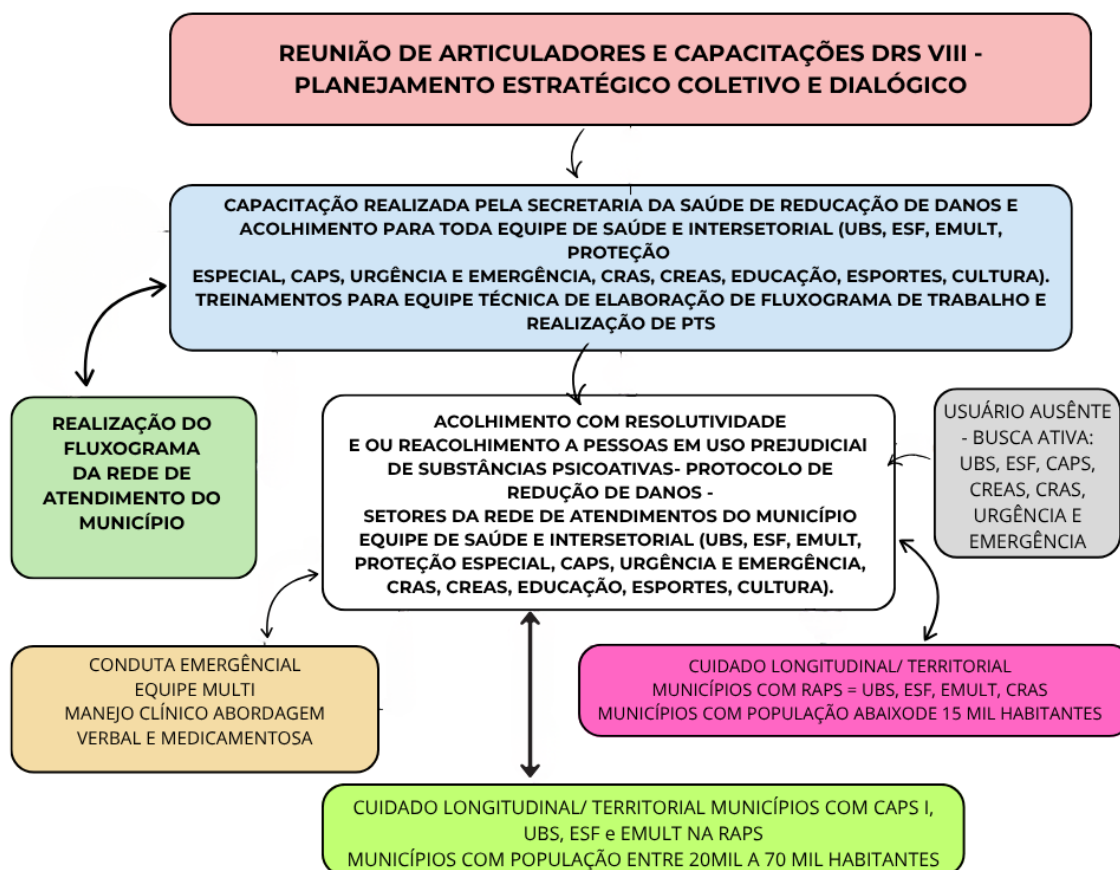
REUNIÃO DE ARTICULADORES E CAPACITAÇÕES DRS VIII - PLANEJAMENTO ESTRATÉGICO COLETIVO E DIALÓGICO

CAPACITAÇÃO REALIZADA PELA SECRETARIA DA SAÚDE DE REDUCAÇÃO DE DANOS E ACOLHIMENTO PARA TODA EQUIPE DE SAÚDE E INTERSETORIAL (UBS, ESF, EMULT, PROTEÇÃO
ESPECIAL, CAPS, URGÊNCIA E EMERGÊNCIA, CRAS, CREAS, EDUCAÇÃO, ESPORTES, CULTURA).
TREINAMENTOS PARA EQUIPE TÉCNICA DE ELABORAÇÃO DE FLUXOGRAMA DE TRABALHO E REALIZAÇÃO DE PTS

REALIZAÇÃO DO FLUXOGRAMA DA REDE DE ATENDIMENTO DO MUNICÍPIO

ACOLHIMENTO COM RESOLUTIVIDADE
E OU REACOLHIMENTO A PESSOAS EM USO PREJUDICIAI DE SUBSTÂNCIAS PSICOATIVAS- PROTOCOLO DE REDUÇÃO DE DANOS -
SETORES DA REDE DE ATENDIMENTOS DO MUNICÍPIO EQUIPE DE SAÚDE E INTERSETORIAL (UBS, ESF, EMULT, PROTEÇÃO ESPECIAL, CAPS, URGÊNCIA E EMERGÊNCIA, CRAS, CREAS, EDUCAÇÃO, ESPORTES, CULTURA).

USUÁRIO AUSÊNTE - BUSCA ATIVA: UBS, ESF, CAPS, CREAS, CRAS, URGÊNCIA E EMERGÊNCIA

CONDUTA EMERGÊNCIAL
EQUIPE MULTI
MANEJO CLÍNICO ABORDAGEM VERBAL E MEDICAMENTOSA

CUIDADO LONGITUDINAL/ TERRITORIAL
MUNICÍPIOS COM RAPS = UBS, ESF, EMULT, CRAS
MUNICÍPIOS COM POPULAÇÃO ABAIXODE 15 MIL HABITANTES

CUIDADO LONGITUDINAL/ TERRITORIAL MUNICÍPIOS COM CAPS I, UBS, ESF e EMULT NA RAPS
MUNICÍPIOS COM POPULAÇÃO ENTRE 20MIL A 70 MIL HABITANTES